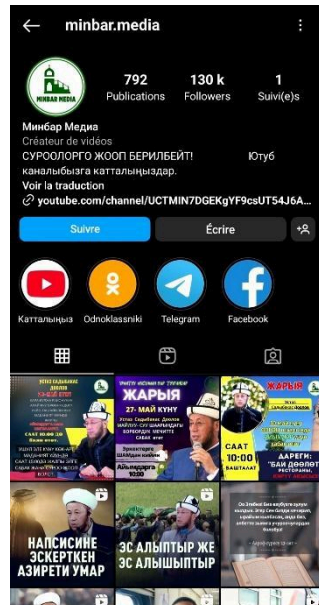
minbar.media

MINBAR MEDIA

792 Publications
130 k Followers
1 Suivi(e)s

Минбар Медиа
Créateur de vidéos
СУРООЛОРГО ЖООП БЕРИЛБЕЙТ! Ютуб каналыбызга катталыңыздар.
Voir la traduction
youtube.com/channel/UCTMIN7DGEKgYF9csUT54J6A...

Suivre
Écrire

Катталыңыз
Odnoklassniki
Telegram
Facebook

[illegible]
27 - МАЙ КҮНҮ
ЖАРЫЯ
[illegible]
Айыл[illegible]
10:00
САААТ 10:00 ВАШТАЛАТ
ДАРЕГИ: "БАЙ ДӨӨЛӨТ" РЕСТОРАНЫ
НАПСИСИНЕ ЭСКЕРТКЕН АЗИРЕТИ УМАР
ЭС АЛЫШТЫР ЖЕ ЭС АЛЫШПЫТЫР
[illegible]